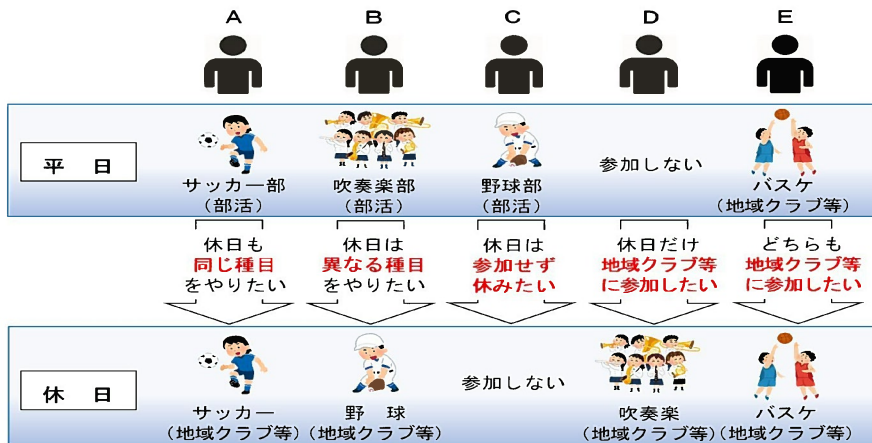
A B C D E

平　日

サッカー部
（部活）

吹奏楽部
（部活）

野球部
（部活）

参加しない

バスケ
（地域クラブ等）

休日も
同じ種目
をやりたい

休日は
異なる種目
をやりたい

休日は
参加せず
休みたい

休日だけ
地域クラブ等
に参加したい

どちらも
地域クラブ等
に参加したい

休　日

サッカー
（地域クラブ等）

野　球
（地域クラブ等）

参加しない

吹奏楽
（地域クラブ等）

バスケ
（地域クラブ等）